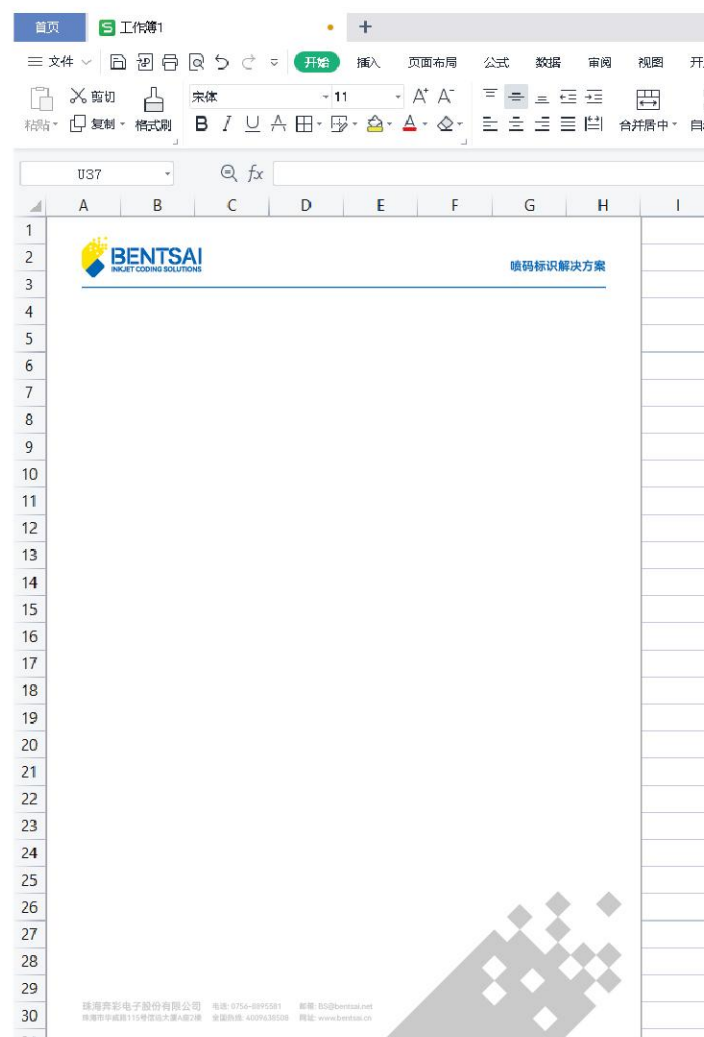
首页 工作簿1 +

≡ 文件 开始 插入 页面布局 公式 数据 审阅 视图 开

粘贴 剪切 复制 格式刷 宋体 11 合并居中 自

U37 fx

| | A | B | C | D | E | F | G | H | I |
|---|---|---|---|---|---|---|---|---|---|
| 1 | | | | | | | | | |
| 2 | | | | | | | | | |
| 3 | | | | | | | | | |
| 4 | | | | | | | | | |
| 5 | | | | | | | | | |
| 6 | | | | | | | | | |
| 7 | | | | | | | | | |
| 8 | | | | | | | | | |
| 9 | | | | | | | | | |
| 10 | | | | | | | | | |
| 11 | | | | | | | | | |
| 12 | | | | | | | | | |
| 13 | | | | | | | | | |
| 14 | | | | | | | | | |
| 15 | | | | | | | | | |
| 16 | | | | | | | | | |
| 17 | | | | | | | | | |
| 18 | | | | | | | | | |
| 19 | | | | | | | | | |
| 20 | | | | | | | | | |
| 21 | | | | | | | | | |
| 22 | | | | | | | | | |
| 23 | | | | | | | | | |
| 24 | | | | | | | | | |
| 25 | | | | | | | | | |
| 26 | | | | | | | | | |
| 27 | | | | | | | | | |
| 28 | | | | | | | | | |
| 29 | | | | | | | | | |
| 30 | | | | | | | | | |

BENTSAI
INKJET CODING SOLUTIONS

喷码标识解决方案

珠海奔彩电子股份有限公司 电话: 0756-8895581 邮箱: BS@bentsai.net
珠海市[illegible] 全国热线: 4009638508 网址: www.bentsai.cn